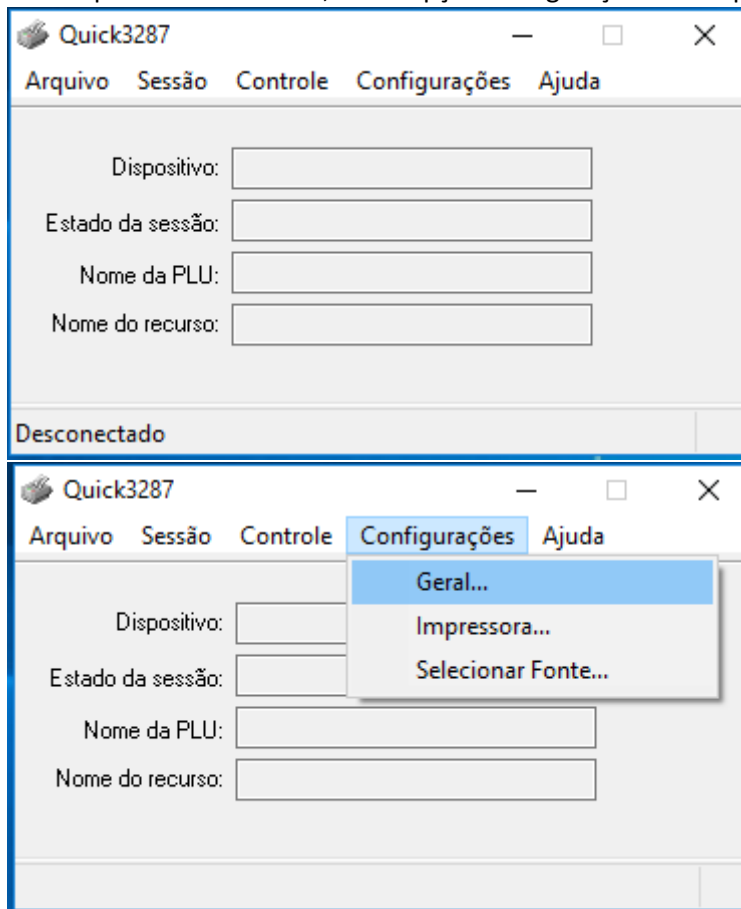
Quick3287

Arquivo Sessão Controle Configurações Ajuda

Dispositivo:
Estado da sessão:
Nome da PLU:
Nome do recurso:

Desconectado

Quick3287

Arquivo Sessão Controle Configurações Ajuda

Geral...
Impressora...
Selecionar Fonte...

Dispositivo:
Estado da sessão:
Nome da PLU:
Nome do recurso: